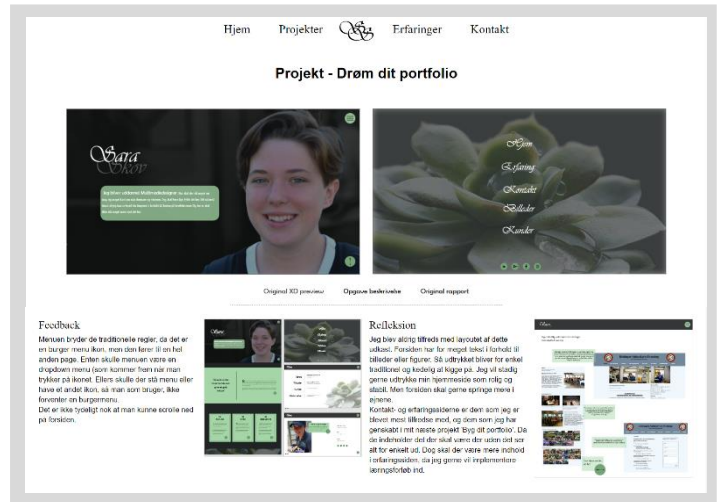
Hjem Projekter Erfaringer Kontakt

Projekt - Drøm dit portfolio

Sara Skov

Jeg bliver uddannet Multimediedesigner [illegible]

Hjem
Erfaring
Kontakt
Billeder
Kunder

Original XD preview Opgave beskrivelse Original rapport

Feedback
Menuen bryder de traditionelle regler, da det er en burger menu ikon, men den fører til en hel anden page. Enten skulle menuen være en dropdown menu (som kommer frem når man trykker på ikonet. Ellers skulle der stå menu eller have et andet ikon, så man som bruger, ikke forventer en burgermenu.
Det er ikke tydeligt nok at man kunne scrolle ned på forsiden.

Refleksion
Jeg blev aldrig tilfreds med layoutet af dette udkast. Forsiden har for meget tekst i forhold til billeder eller figurer. Så udtrykket bliver for enkel traditionel og kedelig at kigge på. Jeg vil stadig gerne udtrykke min hjemmeside som rolig og stabil. Men forsiden skal gerne springe mere i øjnene.
Kontakt- og erfaringssiderne er dem som jeg er blevet mest tilfredse med, og dem som jeg har genskabt i mit næste projekt 'Byg dit portfolio'. Da de indeholder det der skal være der uden det ser alt for enkelt ud. Dog skal der være mere indhold i erfaringssiden, da jeg gerne vil implementere læringsforløb ind.